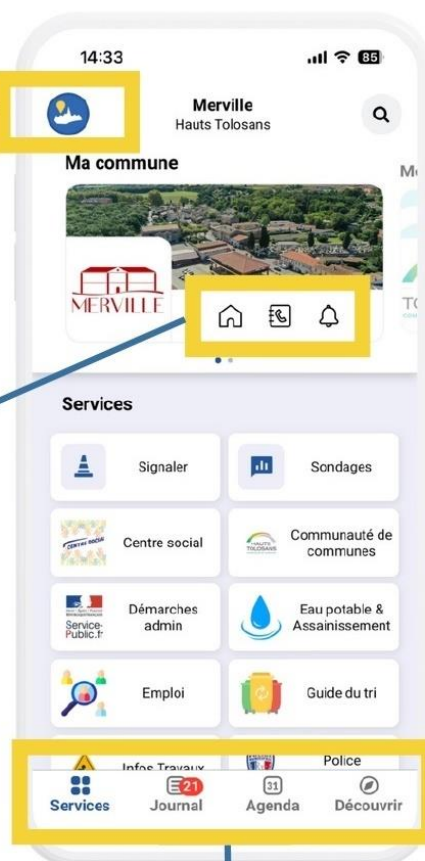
14:33

85

Merville
Hauts Tolosans

Ma commune

MERVILLE

Services

Signaler

Sondages

Centre social

Communauté de communes

Service-Public.fr

Démarches admin

Eau potable & Assainissement

Emploi

Guide du tri

Infos Travaux

Police

Services

21
Journal

31
Agenda

Découvrir